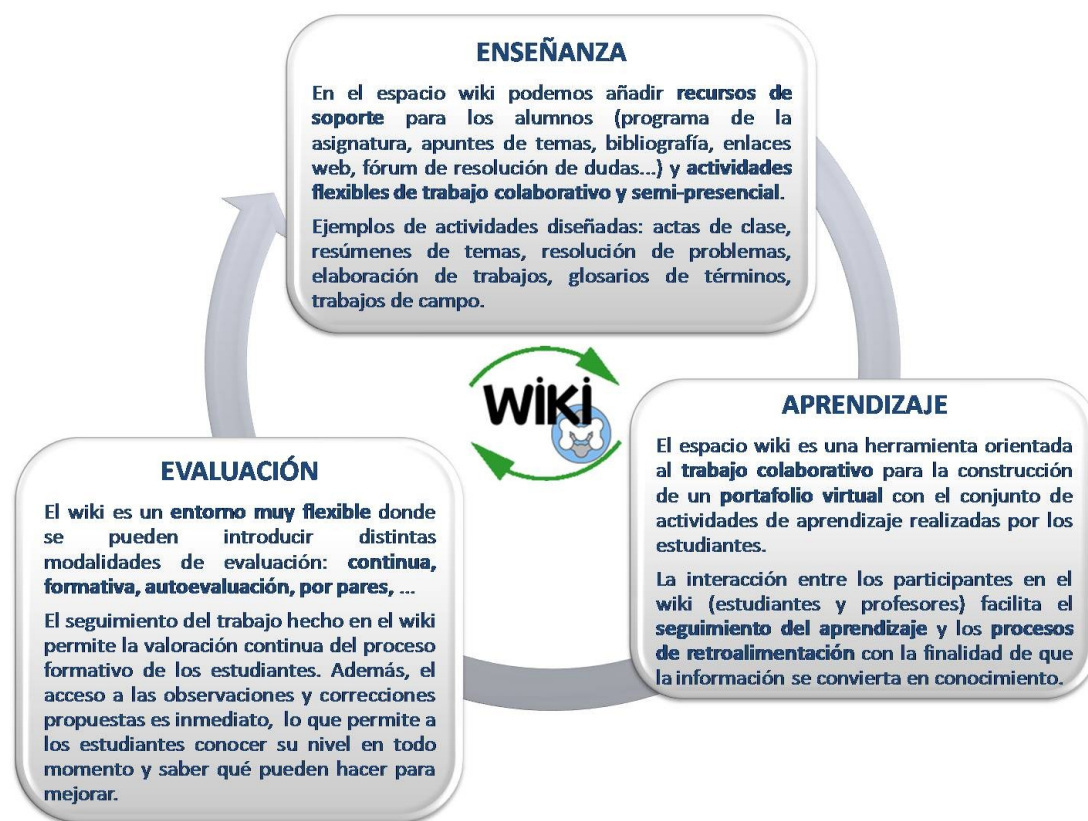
ENSEÑANZA

En el espacio wiki podemos añadir recursos de soporte para los alumnos (programa de la asignatura, apuntes de temas, bibliografía, enlaces web, fórum de resolución de dudas...) y actividades flexibles de trabajo colaborativo y semi-presencial.

Ejemplos de actividades diseñadas: actas de clase, resúmenes de temas, resolución de problemas, elaboración de trabajos, glosarios de términos, trabajos de campo.

WiKi

APRENDIZAJE

El espacio wiki es una herramienta orientada al trabajo colaborativo para la construcción de un portafolio virtual con el conjunto de actividades de aprendizaje realizadas por los estudiantes.

La interacción entre los participantes en el wiki (estudiantes y profesores) facilita el seguimiento del aprendizaje y los procesos de retroalimentación con la finalidad de que la información se convierta en conocimiento.

EVALUACIÓN

El wiki es un entorno muy flexible donde se pueden introducir distintas modalidades de evaluación: continua, formativa, autoevaluación, por pares, ...

El seguimiento del trabajo hecho en el wiki permite la valoración continua del proceso formativo de los estudiantes. Además, el acceso a las observaciones y correcciones propuestas es inmediato, lo que permite a los estudiantes conocer su nivel en todo momento y saber qué pueden hacer para mejorar.